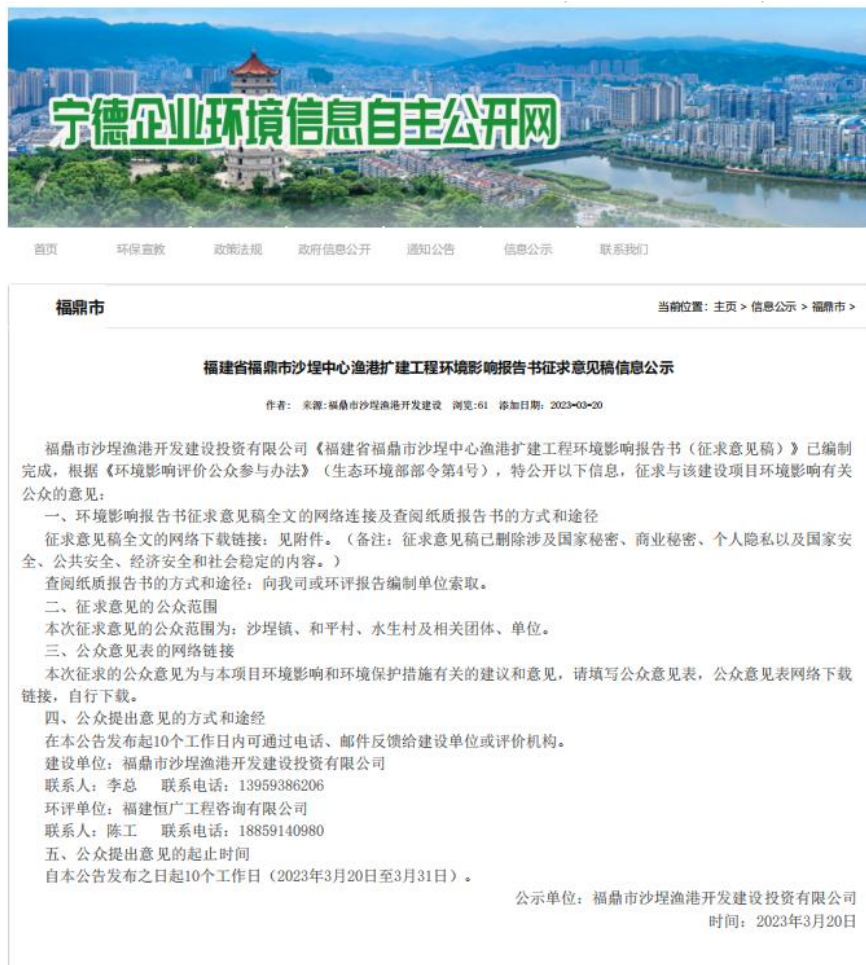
宁德企业环境信息自主公开网

首页　环保宣教　政策法规　政府信息公开　通知公告　信息公示　联系我们

福鼎市

当前位置：主页 > 信息公示 > 福鼎市 >

福建省福鼎市沙埕中心渔港扩建工程环境影响报告书征求意见稿信息公示

作者：　来源：福鼎市沙埕渔港开发建设　浏览：61　添加日期：2023-03-20

福鼎市沙埕渔港开发建设投资有限公司《福建省福鼎市沙埕中心渔港扩建工程环境影响报告书（征求意见稿）》已编制完成，根据《环境影响评价公众参与办法》（生态环境部部令第4号），特公开以下信息，征求与该建设项目环境影响有关公众的意见：

一、环境影响报告书征求意见稿全文的网络连接及查阅纸质报告书的方式和途径

征求意见稿全文的网络下载链接：见附件。（备注：征求意见稿已删除涉及国家秘密、商业秘密、个人隐私以及国家安全、公共安全、经济安全和社会稳定的内容。）

查阅纸质报告书的方式和途径：向我司或环评报告编制单位索取。

二、征求意见的公众范围

本次征求意见的公众范围为：沙埕镇、和平村、水生村及相关团体、单位。

三、公众意见表的网络链接

本次征求的公众意见为与本项目环境影响和环境保护措施有关的建议和意见，请填写公众意见表，公众意见表网络下载链接，自行下载。

四、公众提出意见的方式和途经

在本公告发布起10个工作日内可通过电话、邮件反馈给建设单位或评价机构。

建设单位：福鼎市沙埕渔港开发建设投资有限公司

联系人：李总　联系电话：13959386206

环评单位：福建恒广工程咨询有限公司

联系人：陈工　联系电话：18859140980

五、公众提出意见的起止时间

自本公告发布之日起10个工作日（2023年3月20日至3月31日）。

公示单位：福鼎市沙埕渔港开发建设投资有限公司
时间：2023年3月20日